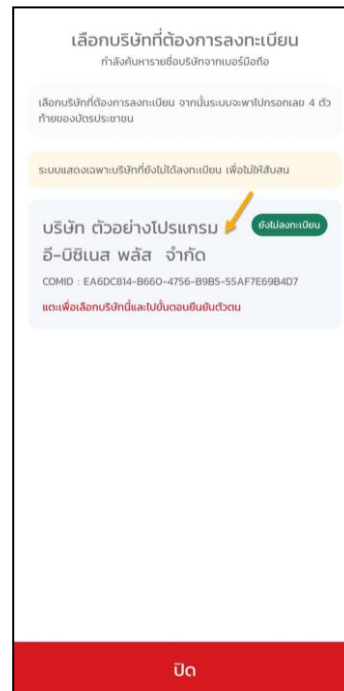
เลือกบริษัทที่ต้องการลงทะเบียน

กำลังค้นหารายชื่อบริษัทจากเบอร์มือถือ

เลือกบริษัทที่ต้องการลงทะเบียน จากนั้นระบบจะพาไปกรอกเลข 4 ตัวท้ายของบัตรประชาชน

ระบบแสดงเฉพาะบริษัทที่ยังไม่ได้ลงทะเบียน เพื่อไม่ให้สับสน

บริษัท ตัวอย่างโปรแกรม อี-บิซิเนส พลัส จำกัด

ยังไม่ลงทะเบียน

COMID : EA6DC814-B660-4756-B9B5-55AF7E69B4D7

แตะเพื่อเลือกบริษัทนี้และไปขั้นตอนยืนยันตัวตน

ปิด